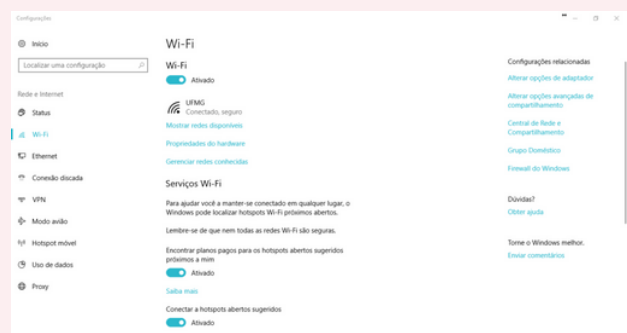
Configurações

Início

Localizar uma configuração

Rede e Internet

Status

Wi-Fi

Ethernet

Conexão discada

VPN

Modo avião

Hotspot móvel

Uso de dados

Proxy

Wi-Fi

Wi-Fi

Ativado

UFMG
Conectado, seguro

Mostrar redes disponíveis

Propriedades do hardware

Gerenciar redes conhecidas

Serviços Wi-Fi

Para ajudar você a manter-se conectado em qualquer lugar, o Windows pode localizar hotspots Wi-Fi próximos abertos.

Lembre-se de que nem todas as redes Wi-Fi são seguras.

Encontrar planos pagos para os hotspots abertos sugeridos próximos a mim

Ativado

Saiba mais

Conectar a hotspots abertos sugeridos

Ativado

Configurações relacionadas

Alterar opções de adaptador

Alterar opções avançadas de compartilhamento

Central de Rede e Compartilhamento

Grupo Doméstico

Firewall do Windows

Dúvidas?

Obter ajuda

Torne o Windows melhor.

Enviar comentários